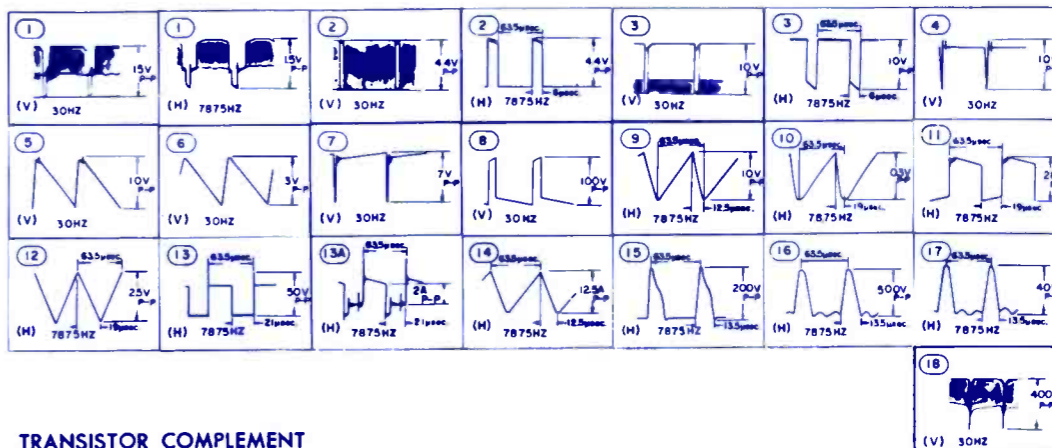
1
15V P-P
(V) 30HZ

1
15V P-P
(H) 7875HZ

2
4.4V P-P
(V) 30HZ

2
63.5μsec
4.4V P-P
(H) 7875HZ
6μsec

3
10V P-P
(V) 30HZ

3
63.5μsec
10V P-P
(H) 7875HZ
6μsec

4
10
(V) 30HZ

5
10V P-P
(V) 30HZ

6
3V P-P
(V) 30HZ

7
7V P-P
(V) 30HZ

8
100V P-P
(V) 30HZ

9
63.5μsec
10V P-P
(H) 7875HZ
12.5μsec

10
63.5μsec
0.3V P-P
(H) 7875HZ
19μsec

11
63.5μsec
2
(H) 7875HZ
19μsec

12
63.5μsec
2.5V P-P
(H) 7875HZ
19μsec

13
63.5μsec
50V P-P
(H) 7875HZ
21μsec

13A
63.5μsec
2A P-P
(H) 7875HZ
21μsec

14
63.5μsec
12.5A P-P
(H) 7875HZ
12.5μsec

15
63.5μsec
200V P-P
(H) 7875HZ
13.5μsec

16
63.5μsec
500V P-P
(H) 7875HZ
13.5μsec

17
63.5μsec
40
(H) 7875HZ
13.5μsec

18
400 P-
(V) 30HZ

TRANSISTOR COMPLEMENT